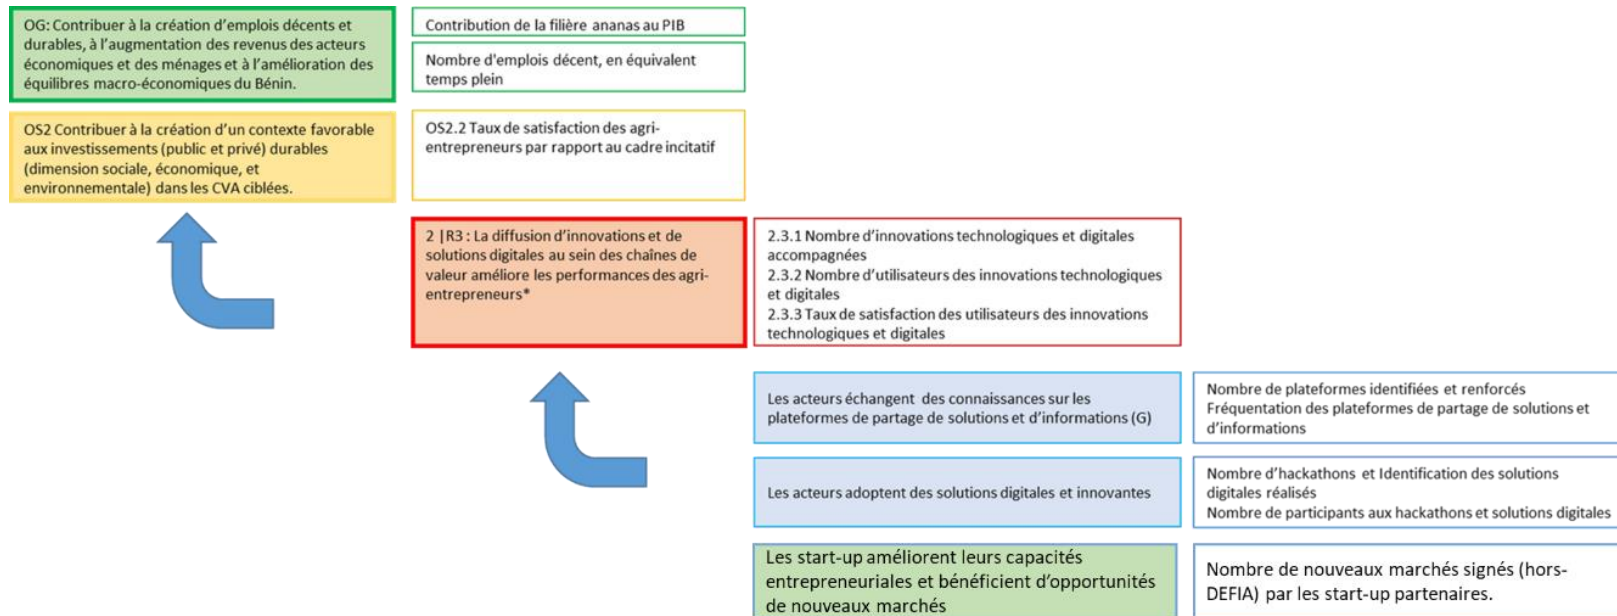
OG: Contribuer à la création d'emplois décents et durables, à l'augmentation des revenus des acteurs économiques et des ménages et à l'amélioration des équilibres macro-économiques du Bénin.

Contribution de la filière ananas au PIB

Nombre d'emplois décent, en équivalent temps plein

OS2 Contribuer à la création d'un contexte favorable aux investissements (public et privé) durables (dimension sociale, économique, et environnementale) dans les CVA ciblées.

OS2.2 Taux de satisfaction des agri-entrepreneurs par rapport au cadre incitatif

2 |R3 : La diffusion d'innovations et de solutions digitales au sein des chaînes de valeur améliore les performances des agri-entrepreneurs*

2.3.1 Nombre d'innovations technologiques et digitales accompagnées
2.3.2 Nombre d'utilisateurs des innovations technologiques et digitales
2.3.3 Taux de satisfaction des utilisateurs des innovations technologiques et digitales

Les acteurs échangent des connaissances sur les plateformes de partage de solutions et d'informations (G)

Nombre de plateformes identifiées et renforcés
Fréquentation des plateformes de partage de solutions et d'informations

Les acteurs adoptent des solutions digitales et innovantes

Nombre d'hackathons et Identification des solutions digitales réalisés
Nombre de participants aux hackathons et solutions digitales

Les start-up améliorent leurs capacités entrepreneuriales et bénéficient d'opportunités de nouveaux marchés

Nombre de nouveaux marchés signés (hors-DEFIA) par les start-up partenaires.